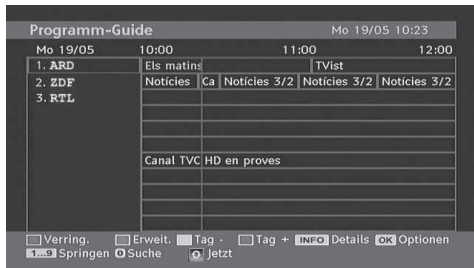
Programm-Guide Mo 19/05 10:23

Mo 19/05 10:00 11:00 12:00

1. ARD
2. ZDF
3. RTL

Els matins TVist
Notícies Ca Notícies 3/2 Notícies 3/2 Notícies 3/2

Canal TVC HD en proves

Verring. Erweit. Tag - Tag + INFO Details OK Optionen
1...9 Springen 0 Suche Jetzt